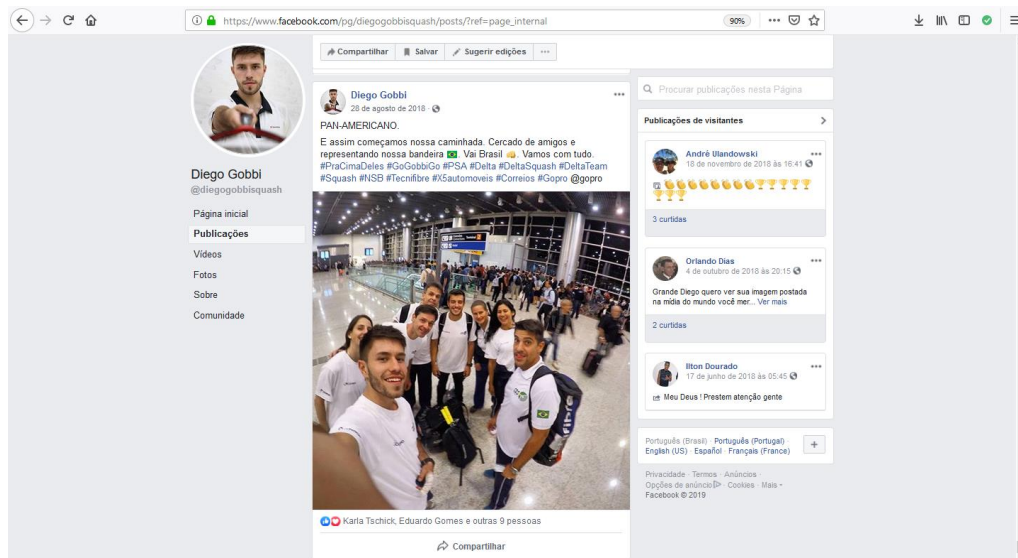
https://www.facebook.com/pg/diegogobbisquash/posts/?ref=page_internal

90%

Compartilhar Salvar Sugerir edições ···

Diego Gobbi
@diegogobbisquash

Página inicial
Publicações
Vídeos
Fotos
Sobre
Comunidade

Diego Gobbi
28 de agosto de 2018 ·

PAN-AMERICANO.

E assim começamos nossa caminhada. Cercado de amigos e representando nossa bandeira 🇧🇷. Vai Brasil 👊. Vamos com tudo. #PraCimaDeles #GoGobbiGo #PSA #Delta #DeltaSquash #DeltaTeam #Squash #NSB #Tecnifibre #X5automoveis #Correios #Gopro @gopro

Karla Tschick, Eduardo Gomes e outras 9 pessoas

Compartilhar

Procurar publicações nesta Página

Publicações de visitantes

André Ulandowski
18 de novembro de 2018 às 16:41

3 curtidas

Orlando Dias
4 de outubro de 2018 às 20:15

Grande Diego quero ver sua imagem postada na mídia do mundo você mer... Ver mais

2 curtidas

Ilton Dourado
17 de junho de 2018 às 05:45

Meu Deus ! Prestem atenção gente

Português (Brasil) · Português (Portugal) · English (US) · Español · Français (France)

Privacidade · Termos · Anúncios · Opções de anúncio · Cookies · Mais · Facebook © 2019